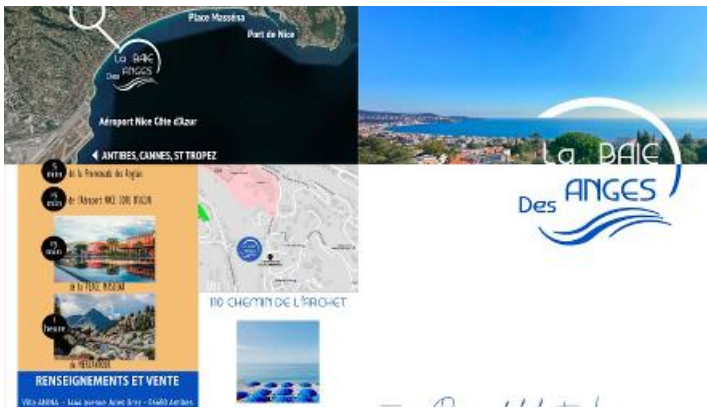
Place Masséna

Port de Nice

La BAIE Des ANGES

Aéroport Nice Côte d'Azur

ANTIBES, CANNES, ST TROPEZ

La BAIE Des ANGES

5 min de la Promenade des Anglais

15 min de l'Aéroport NICE CÔTE D'AZUR

15 min de la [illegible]

1 heure de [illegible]

RENSEIGNEMENTS ET VENTE

Villa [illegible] - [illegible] - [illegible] Antibes

110 CHEMIN DE L'ARCHET

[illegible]